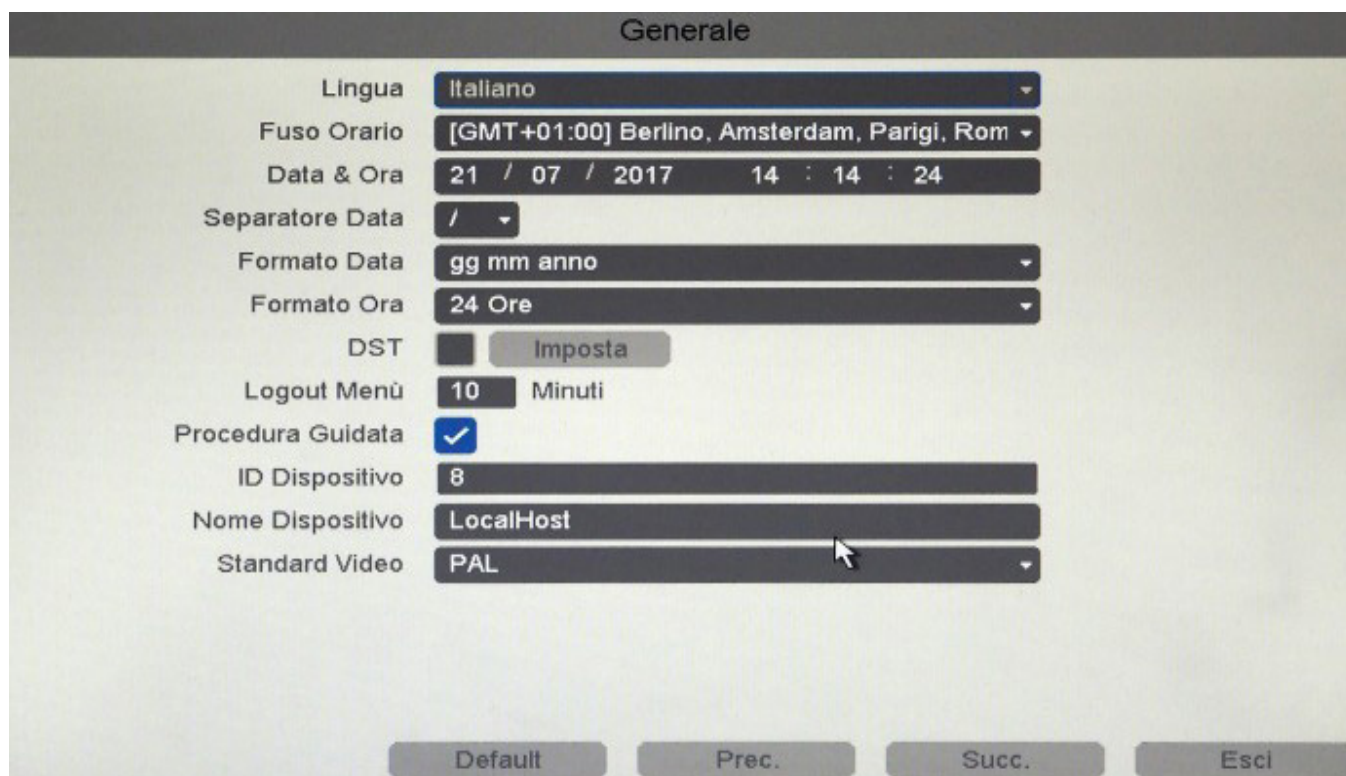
Generale

Lingua Italiano

Fuso Orario [GMT+01:00] Berlino, Amsterdam, Parigi, Rom

Data & Ora 21 / 07 / 2017 14 : 14 : 24

Separatore Data /

Formato Data gg mm anno

Formato Ora 24 Ore

DST Imposta

Logout Menù 10 Minuti

Procedura Guidata

ID Dispositivo 8

Nome Dispositivo LocalHost

Standard Video PAL

Default Prec. Succ. Esci